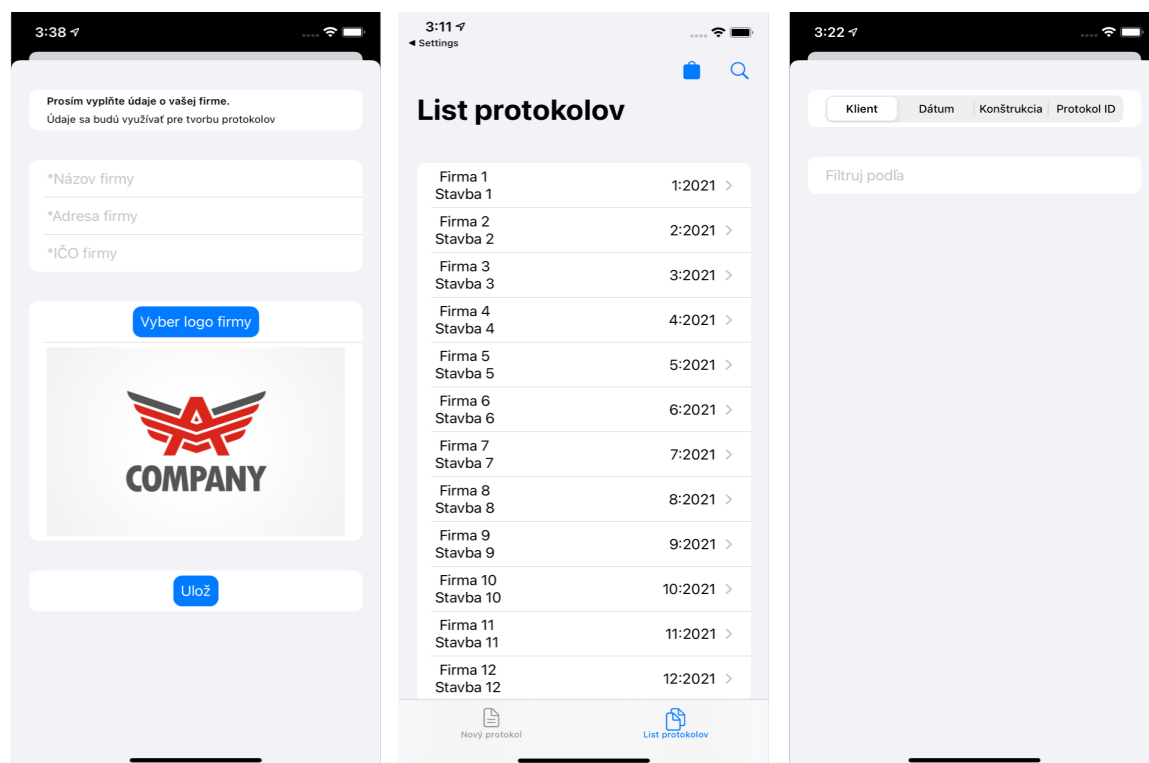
3:38

Prosím vyplňte údaje o vašej firme.
Údaje sa budú využívať pre tvorbu protokolov

*Názov firmy
*Adresa firmy
*IČO firmy

Vyber logo firmy

COMPANY

Ulož

3:11
◀ Settings

List protokolov

| | |
|---|---|
| Firma 1 Stavba 1 | 1:2021 |
| Firma 2 Stavba 2 | 2:2021 |
| Firma 3 Stavba 3 | 3:2021 |
| Firma 4 Stavba 4 | 4:2021 |
| Firma 5 Stavba 5 | 5:2021 |
| Firma 6 Stavba 6 | 6:2021 |
| Firma 7 Stavba 7 | 7:2021 |
| Firma 8 Stavba 8 | 8:2021 |
| Firma 9 Stavba 9 | 9:2021 |
| Firma 10 Stavba 10 | 10:2021 |
| Firma 11 Stavba 11 | 11:2021 |
| Firma 12 Stavba 12 | 12:2021 |

Nový protokol
List protokolov

3:22

Klient | Dátum | Konštrukcia | Protokol ID

Filtruj podľa